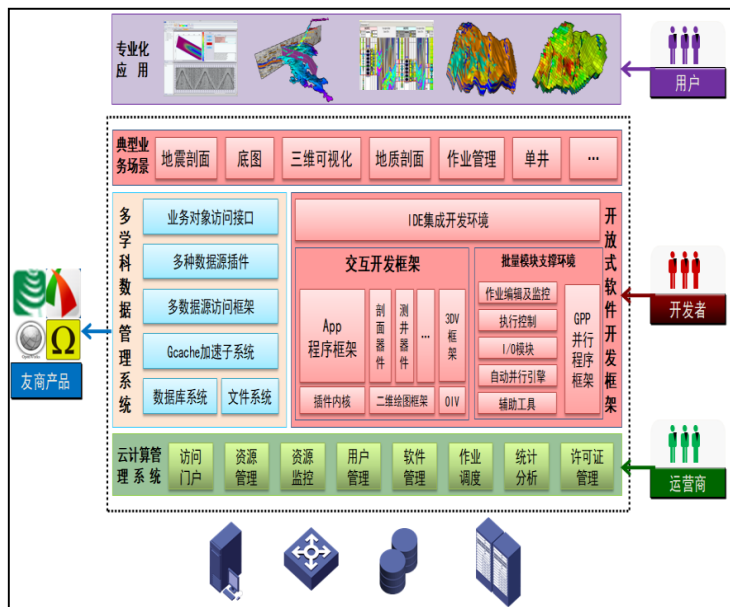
专业化应用

用户

典型业务场景
地震剖面
底图
三维可视化
地质剖面
作业管理
单井
…

多学科数据管理系统
业务对象访问接口
多种数据源插件
多数据源访问框架
Gcache加速子系统
数据库系统
文件系统

IDE集成开发环境

交互开发框架
App程序框架
剖面器件
测井器件
…
3DV框架
插件内核
二维绘图框架
OIV

批量模块支撑环境
作业编辑及监控
执行控制
I/O模块
自动并行引擎
辅助工具
GPP并行程序框架

开放式软件开发框架

开发者

友商产品

云计算管理系统
访问门户
资源管理
资源监控
用户管理
软件管理
作业调度
统计分析
许可证管理

运营商